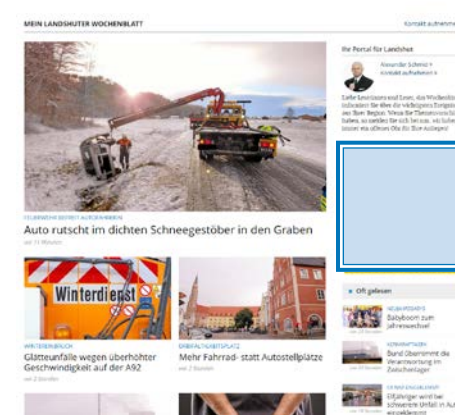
MEIN LANDSHUTER WOCHENBLATT

Kontakt aufnehm

Ihr Portal für Landshut

Alexander Schmid
Kontakt aufnehmen

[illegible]

FEUERWEHREINSATZ AUTOBAHNBRÜCKE

Auto rutscht im dichten Schneegestöber in den Graben

vor 11 Minuten

Winterdienst

WINTERDIENSTBRÜCK

Glätteunfälle wegen überhöhter Geschwindigkeit auf der A92

vor 2 Stunden

ERBEFALLVERBOTSPLATZ

Mehr Fahrrad- statt Autostellplätze

vor 2 Stunden

Oft gelesen

NEUJAHRSBABY
Babyboom zum Jahreswechsel

KONVENTAGEN
Bund übernimmt die Verantwortung im Zwischenlager

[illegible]
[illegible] wird bei schwerem Unfall in Au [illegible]